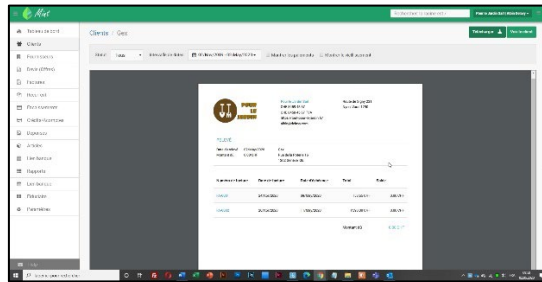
Clients / Gec

Tableau de bord
Clients
Paiements
Devis
Factures
Reçus
Paiements
Dépenses
Articles
Rapports
Paramètres

Télécharger
Statut
Tous

Numéro de facture | Date de facture | Date d'échéance | Total | Solde